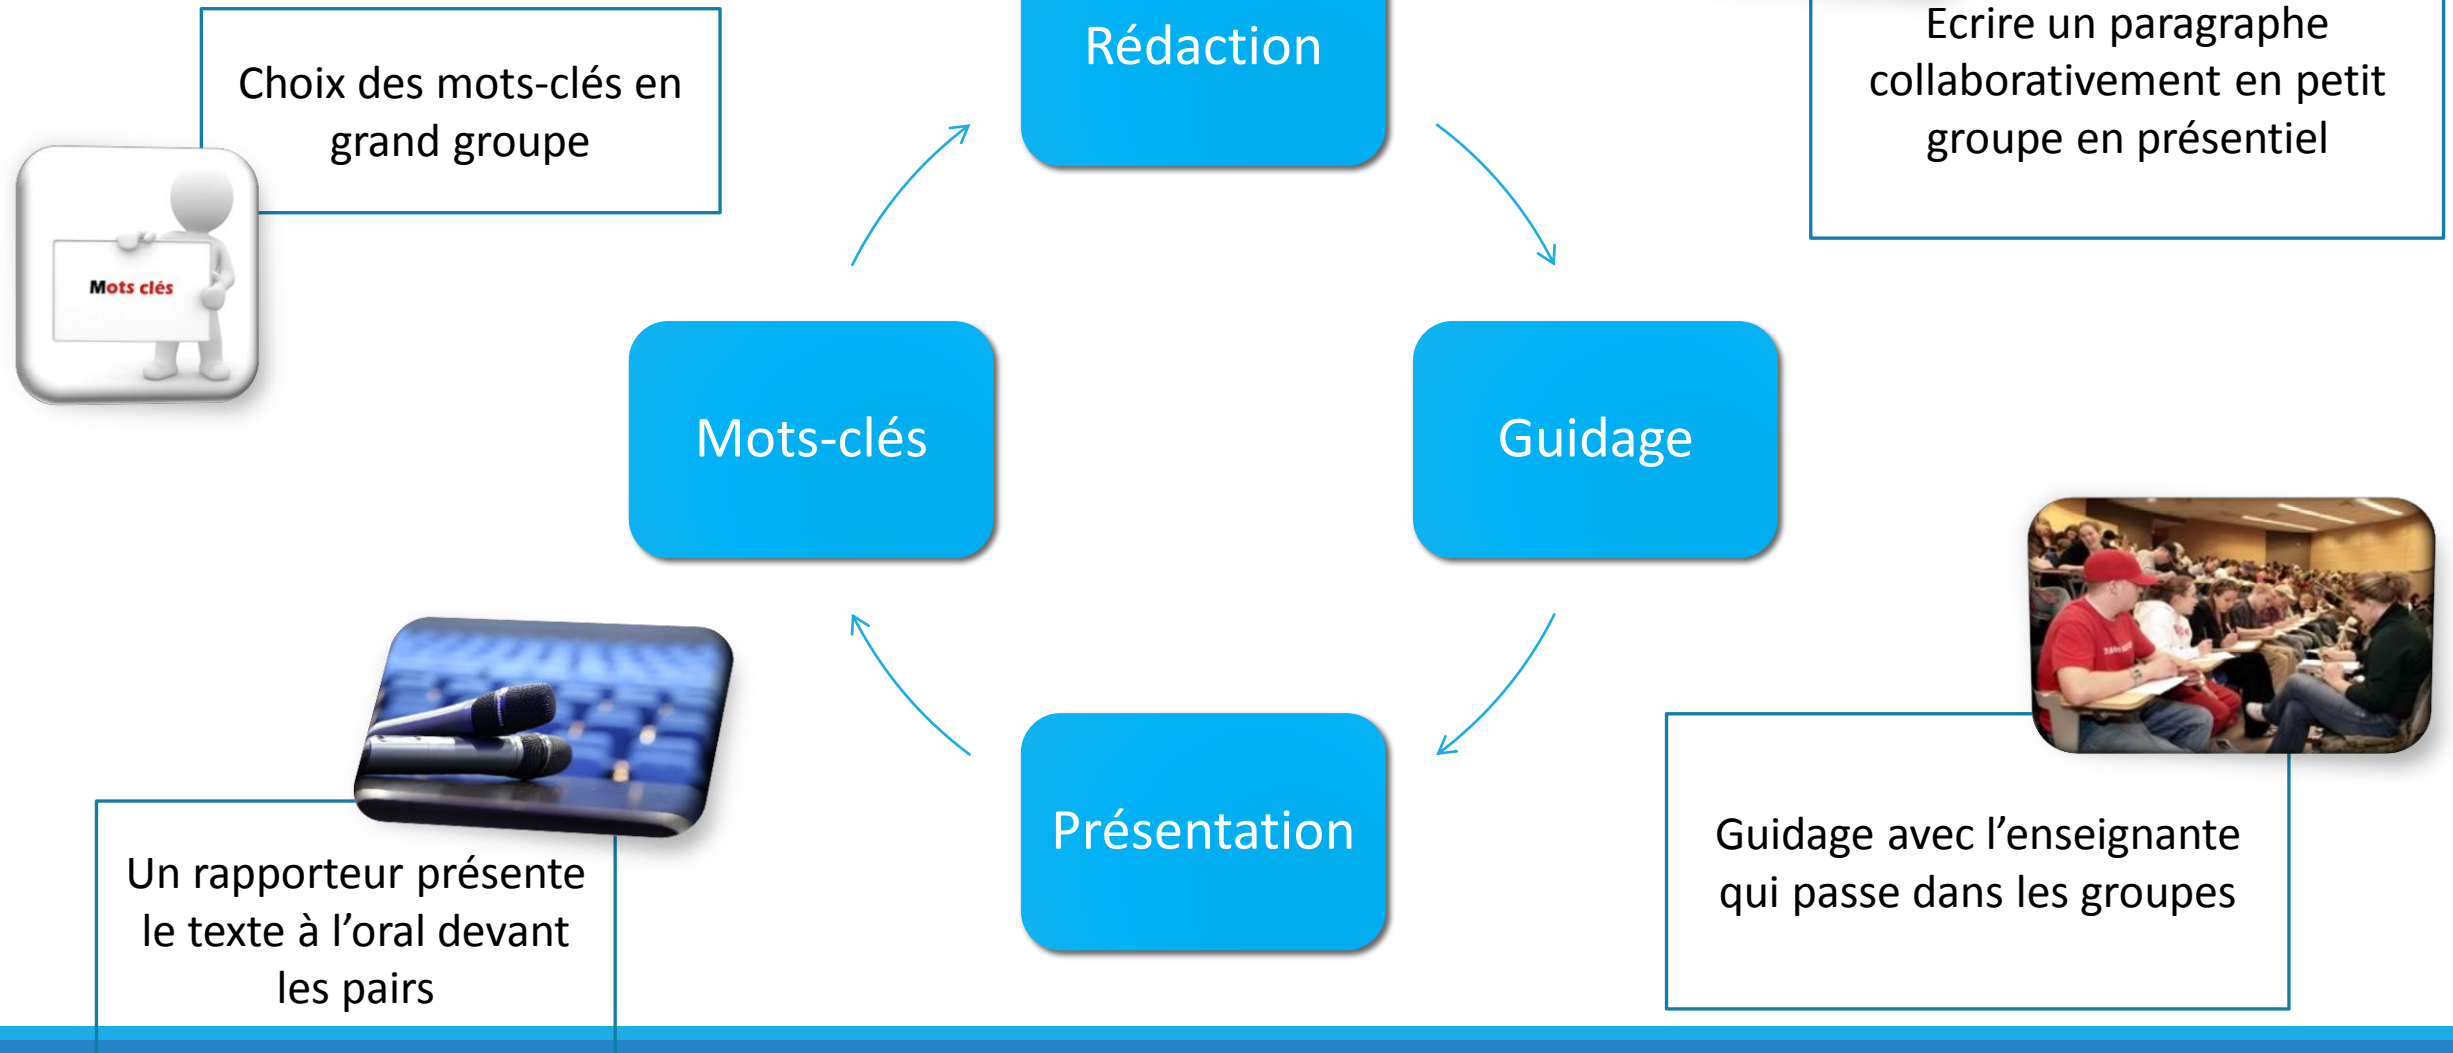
Choix des mots-clés en grand groupe

Mots clés

Rédaction

Ecrire un paragraphe collaborativement en petit groupe en présentiel

Mots-clés

Guidage

Présentation

Guidage avec l’enseignante qui passe dans les groupes

Un rapporteur présente le texte à l’oral devant les pairs